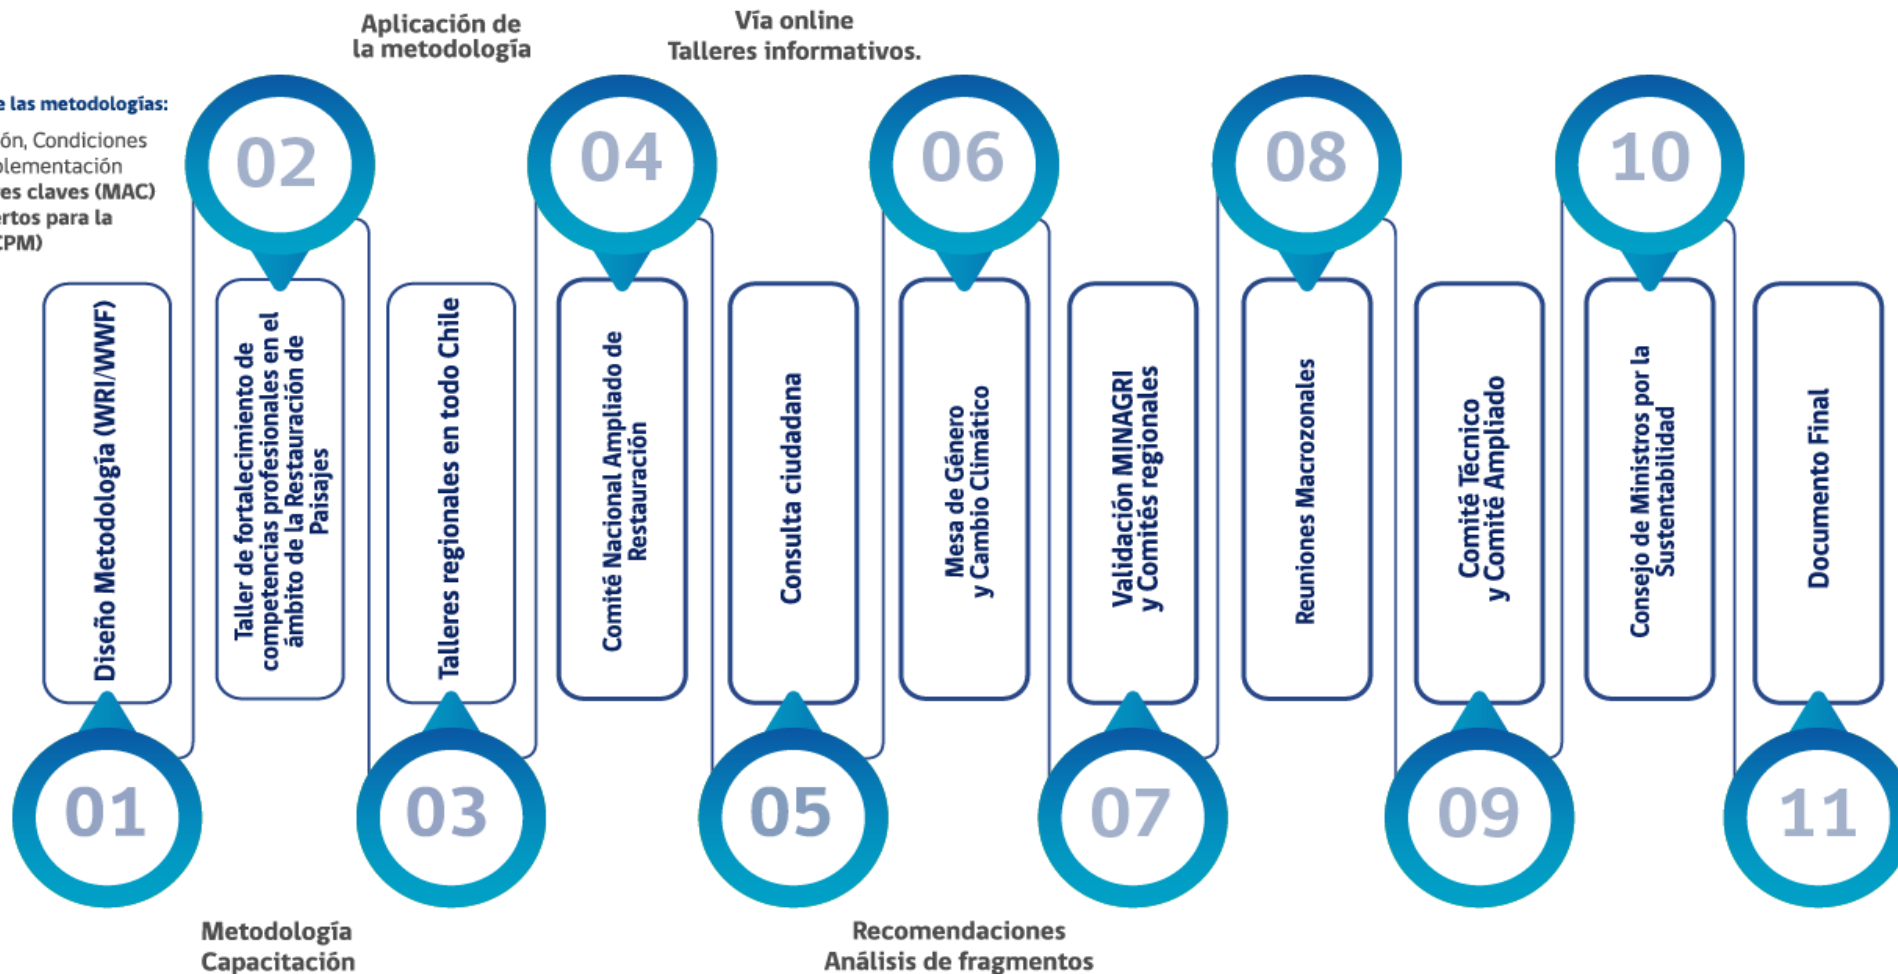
e las metodologías:
ón, Condiciones
plementación
es claves (MAC)
ertos para la
CPM)

Aplicación de
la metodología

Vía online
Talleres informativos.

02

04

06

08

10

Diseño Metodología (WRI/WWF)

Taller de fortalecimiento de competencias profesionales en el ámbito de la Restauración de Paisajes

Talleres regionales en todo Chile

Comité Nacional Ampliado de Restauración

Consulta ciudadana

Mesa de Género y Cambio Climático

Validación MINAGRI y Comités regionales

Reuniones Macrozonales

Comité Técnico y Comité Ampliado

Consejo de Ministros por la Sustentabilidad

Documento Final

01

03

05

07

09

11

Metodología
Capacitación

Recomendaciones
Análisis de fragmentos